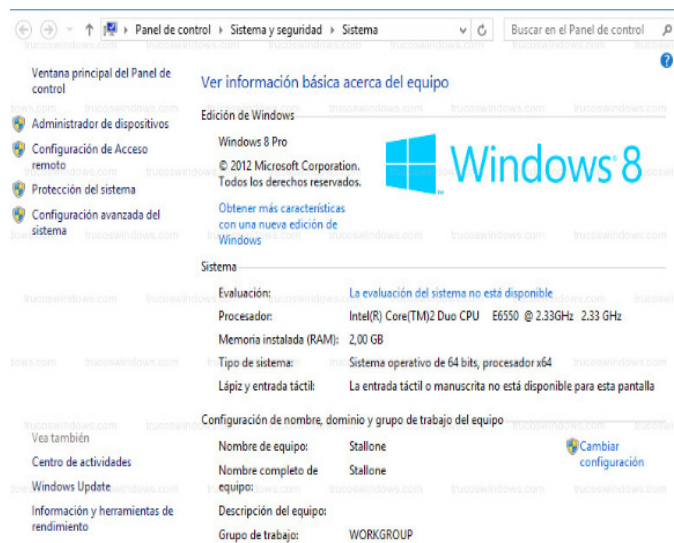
Panel de control › Sistema y seguridad › Sistema

Buscar en el Panel de control

Ventana principal del Panel de control

Administrador de dispositivos

Configuración de Acceso remoto

Protección del sistema

Configuración avanzada del sistema

Vea también

Centro de actividades

Windows Update

Información y herramientas de rendimiento

Ver información básica acerca del equipo

Edición de Windows

Windows 8 Pro

© 2012 Microsoft Corporation. Todos los derechos reservados.

Obtener más características con una nueva edición de Windows

Windows 8

Sistema

| | |
|---|---|
| Evaluación: | La evaluación del sistema no está disponible |
| Procesador: | Intel(R) Core(TM)2 Duo CPU E6550 @ 2.33GHz 2.33 GHz |
| Memoria instalada (RAM): | 2,00 GB |
| Tipo de sistema: | Sistema operativo de 64 bits, procesador x64 |
| Lápiz y entrada táctil: | La entrada táctil o manuscrita no está disponible para esta pantalla |

Configuración de nombre, dominio y grupo de trabajo del equipo

| | |
|---|---|
| Nombre de equipo: | Stallone |
| Nombre completo de equipo: | Stallone |
| Descripción del equipo: | |
| Grupo de trabajo: | WORKGROUP |

Cambiar configuración

trucoswindows.com